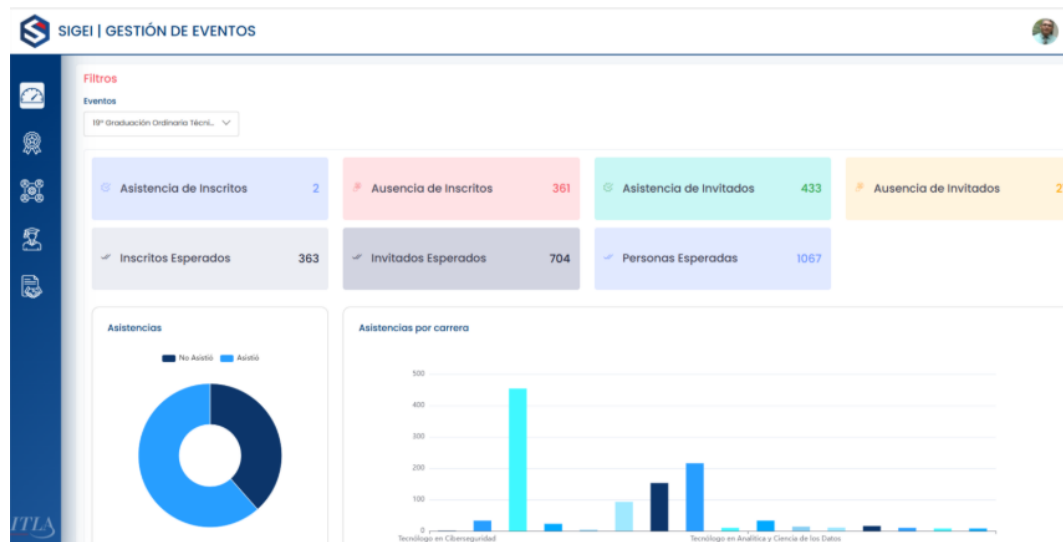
SIGEI | GESTIÓN DE EVENTOS

Filtros

Eventos

19ª Graduación Ordinaria Técni...

Asistencia de Inscritos 2

Ausencia de Inscritos 361

Asistencia de Invitados 433

Ausencia de Invitados 2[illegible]

Inscritos Esperados 363

Invitados Esperados 704

Personas Esperadas 1067

Asistencias

No Asistió Asistió

Asistencias por carrera

500
400
300
200
100
0

Tecnólogo en Ciberseguridad

Tecnólogo en Analítica y Ciencia de los Datos

ITLA